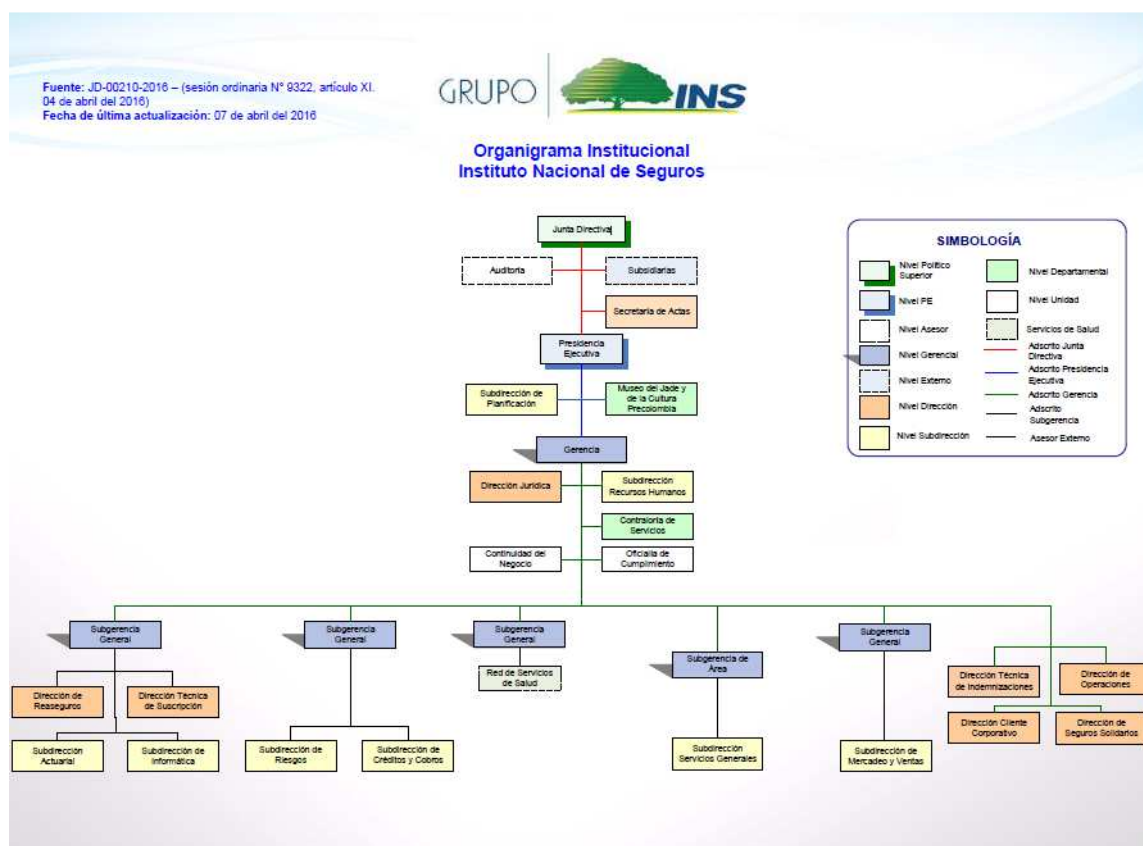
Fuente: JD-00210-2016 – (sesión ordinaria N° 9322, artículo XI. 04 de abril del 2016)
Fecha de última actualización: 07 de abril del 2016

GRUPO INS

Organigrama Institucional
Instituto Nacional de Seguros

Junta Directiva

Auditoria

Subsidiarias

Secretaria de Actas

Presidencia Ejecutiva

Subdirección de Planificación

Museo del Jade y de la Cultura Precolombina

Gerencia

Dirección Jurídica

Subdirección Recursos Humanos

Contraloría de Servicios

Continuidad del Negocio

Oficialía de Cumplimiento

Subgerencia General

Dirección de Reaseguros

Dirección Técnica de Suscripción

Subdirección Actuarial

Subdirección de Informática

Subgerencia General

Subdirección de Riesgos

Subdirección de Créditos y Cobros

Subgerencia General

Red de Servicios de Salud

Subgerencia de Área

Subdirección Servicios Generales

Subgerencia General

Subdirección de Mercadeo y Ventas

Dirección Técnica de Indemnizaciones

Dirección de Operaciones

Dirección Cliente Corporativo

Dirección de Seguros Solidarios

SIMBOLOGÍA

Nivel Político Superior

Nivel Departamental

Nivel PE

Nivel Unidad

Nivel Asesor

Servicios de Salud

Nivel Gerencial

Adscrito Junta Directiva

Nivel Externo

Adscrito Presidencia Ejecutiva

Adscrito Gerencia

Nivel Dirección

Adscrito Subgerencia

Nivel Subdirección

Asesor Externo